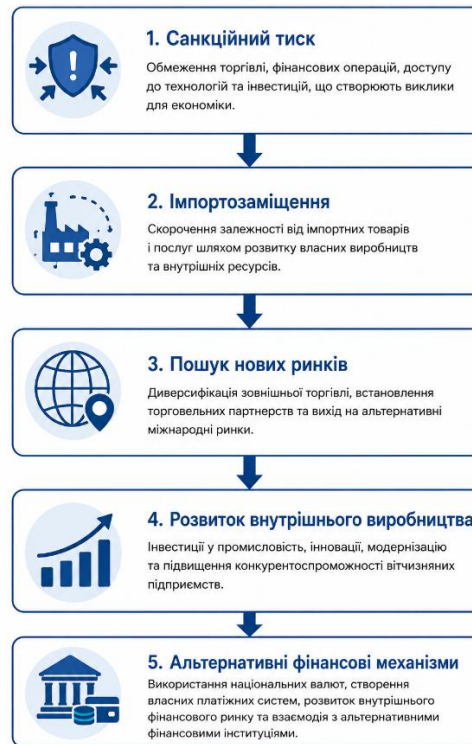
1. Санкційний тиск

Обмеження торгівлі, фінансових операцій, доступу до технологій та інвестицій, що створюють виклики для економіки.

2. Імпортозаміщення

Скорочення залежності від імпортних товарів і послуг шляхом розвитку власних виробництв та внутрішніх ресурсів.

3. Пошук нових ринків

Диверсифікація зовнішньої торгівлі, встановлення торговельних партнерств та вихід на альтернативні міжнародні ринки.

4. Розвиток внутрішнього виробництва

Інвестиції у промисловість, інновації, модернізацію та підвищення конкурентоспроможності вітчизняних підприємств.

5. Альтернативні фінансові механізми

Використання національних валют, створення власних платіжних систем, розвиток внутрішнього фінансового ринку та взаємодія з альтернативними фінансовими інституціями.